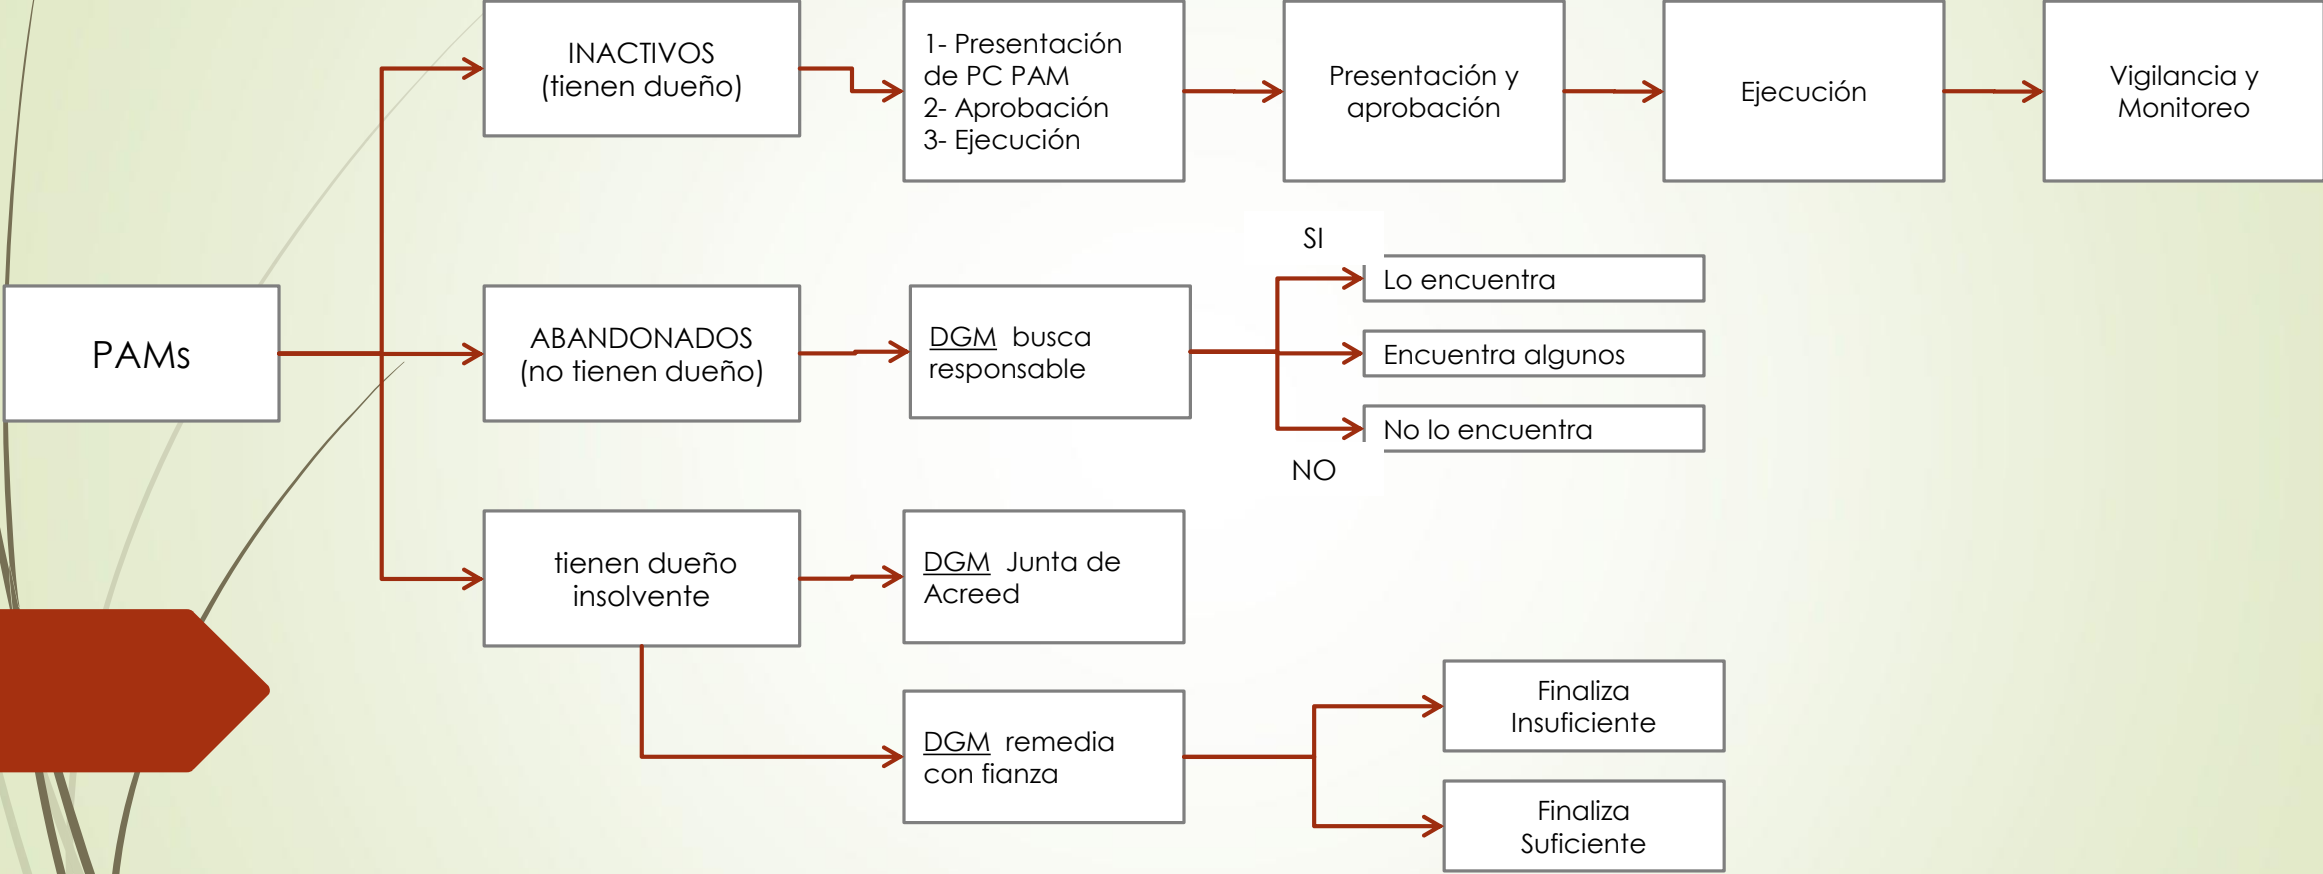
PAMs

INACTIVOS
(tienen dueño)

1- Presentación de PC PAM
2- Aprobación
3- Ejecución

Presentación y aprobación

Ejecución

Vigilancia y Monitoreo

ABANDONADOS
(no tienen dueño)

DGM busca responsable

SI

Lo encuentra

Encuentra algunos

No lo encuentra

NO

tienen dueño insolvente

DGM Junta de Acreed

DGM remedia con fianza

Finaliza Insuficiente

Finaliza Suficiente